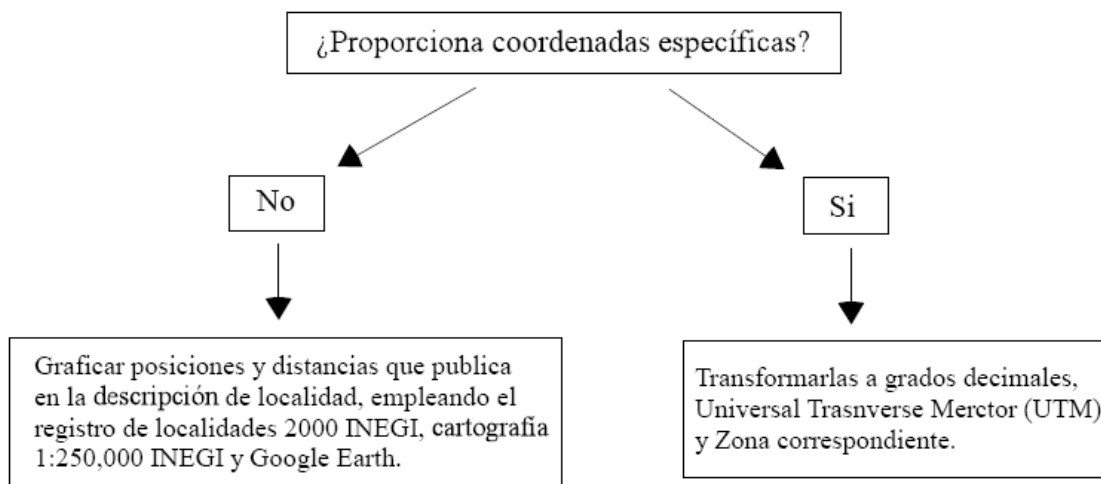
¿Proporciona coordenadas específicas?

No

Si

Graficar posiciones y distancias que publica en la descripción de localidad, empleando el registro de localidades 2000 INEGI, cartografia 1:250,000 INEGI y Google Earth.

Transformarlas a grados decimales, Universal Trasnverse Merctor (UTM) y Zona correspondiente.